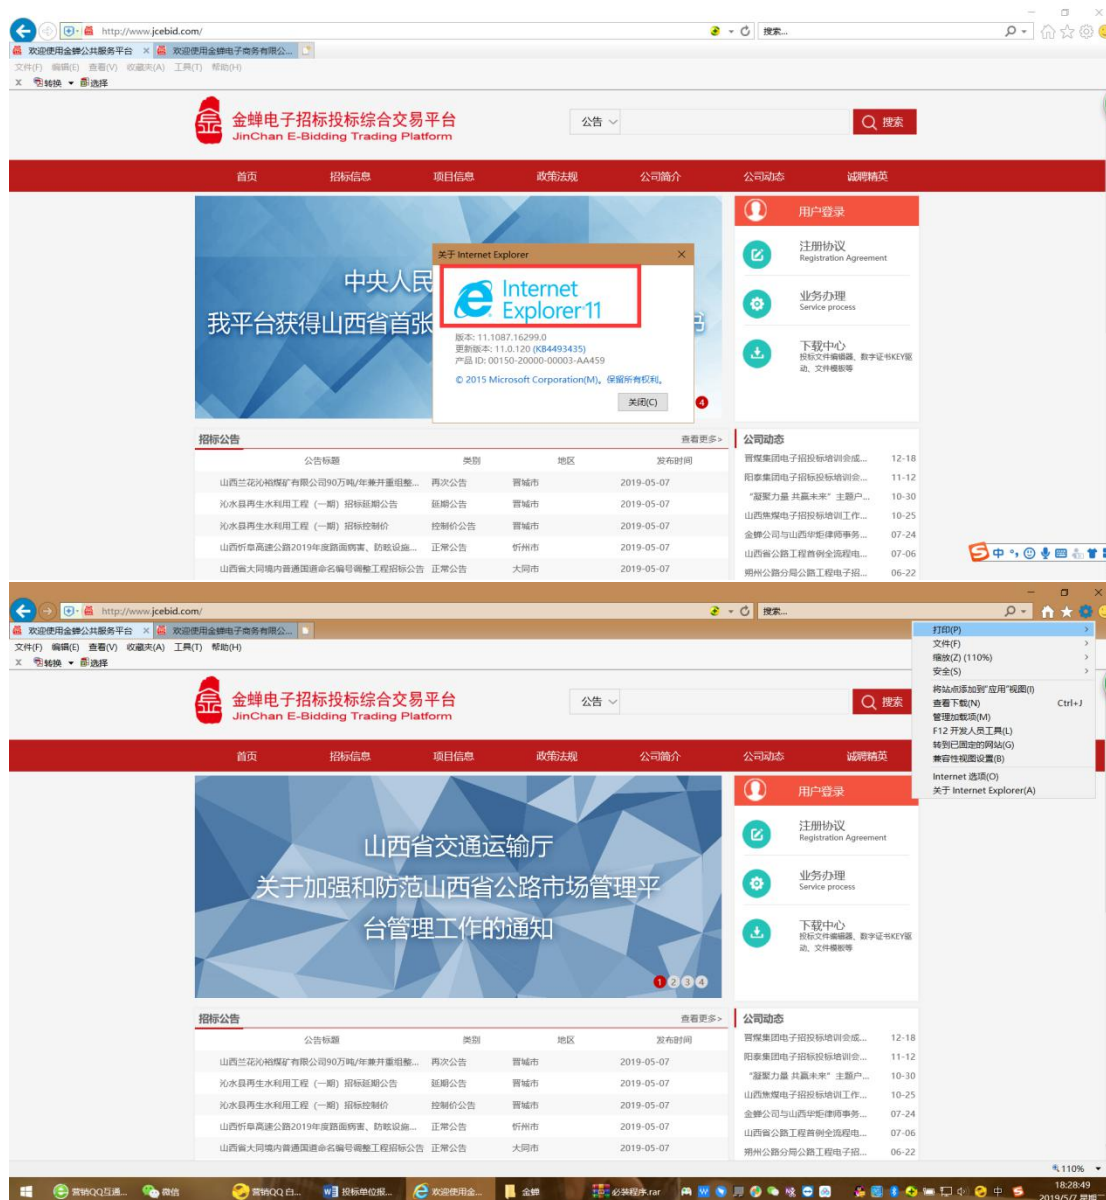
http://www.jcebid.com/
搜索...
欢迎使用金蝉公共服务平台
欢迎使用金蝉电子商务有限公...
文件(F) 编辑(E) 查看(V) 收藏夹(A) 工具(T) 帮助(H)
转换 选择

金蝉电子招标投标综合交易平台
JinChan E-Bidding Trading Platform
公告
搜索

首页 招标信息 项目信息 政策法规 公司简介 公司动态 诚聘精英

中央人民
我平台获得山西省首张

关于 Internet Explorer
Internet Explorer 11
版本: 11.1087.16299.0
更新版本: 11.0.120 (KB4493435)
产品 ID: 00150-20000-00003-AA459
© 2015 Microsoft Corporation(M)。保留所有权利。
关闭(C)

用户登录
注册协议
Registration Agreement
业务办理
Service process
下载中心
投标文件编辑器、数字证书KEY驱动、文件模板等

招标公告 查看更多>

| 公告标题 | 类别 | 地区 | 发布时间 |
|---|---|---|---|
| 山西兰花沁裕煤矿有限公司90万吨/年兼并重组整... | 再次公告 | 晋城市 | 2019-05-07 |
| 沁水县再生水利用工程（一期）招标延期公告 | 延期公告 | 晋城市 | 2019-05-07 |
| 沁水县再生水利用工程（一期）招标控制价 | 控制价公告 | 晋城市 | 2019-05-07 |
| 山西忻阜高速公路2019年度路面病害、防眩设施... | 正常公告 | 忻州市 | 2019-05-07 |
| 山西省大同境内普通国道命名编号调整工程招标公告 | 正常公告 | 大同市 | 2019-05-07 |

公司动态
晋煤集团电子招标投标培训会成... 12-18
阳泉集团电子招标投标培训会... 11-12
“凝聚力量 共赢未来”主题户... 10-30
山西焦煤电子招标培训工作... 10-25
金蝉公司与山西华炬律师事务... 07-24
山西省公路工程弃例全流程电... 07-06
朔州公路分局公路工程电子招... 06-22

中

http://www.jcebid.com/
搜索...
欢迎使用金蝉公共服务平台
欢迎使用金蝉电子商务有限公...
文件(F) 编辑(E) 查看(V) 收藏夹(A) 工具(T) 帮助(H)
转换 选择

打印(P)
文件(F)
缩放(Z) (110%)
安全(S)
将站点添加到"应用"视图(I)
查看下载(N) Ctrl+J
管理加载项(M)
F12 开发人员工具(L)
转到已固定的网站(G)
兼容性视图设置(B)
Internet 选项(O)
关于 Internet Explorer(A)

金蝉电子招标投标综合交易平台
JinChan E-Bidding Trading Platform
公告
搜索

首页 招标信息 项目信息 政策法规 公司简介 公司动态 诚聘精英

山西省交通运输厅
关于加强和防范山西省公路市场管理平台管理工作的通知

用户登录
注册协议
Registration Agreement
业务办理
Service process
下载中心
投标文件编辑器、数字证书KEY驱动、文件模板等

招标公告 查看更多>

| 公告标题 | 类别 | 地区 | 发布时间 |
|---|---|---|---|
| 山西兰花沁裕煤矿有限公司90万吨/年兼并重组整... | 再次公告 | 晋城市 | 2019-05-07 |
| 沁水县再生水利用工程（一期）招标延期公告 | 延期公告 | 晋城市 | 2019-05-07 |
| 沁水县再生水利用工程（一期）招标控制价 | 控制价公告 | 晋城市 | 2019-05-07 |
| 山西忻阜高速公路2019年度路面病害、防眩设施... | 正常公告 | 忻州市 | 2019-05-07 |
| 山西省大同境内普通国道命名编号调整工程招标公告 | 正常公告 | 大同市 | 2019-05-07 |

公司动态
晋煤集团电子招标投标培训会成... 12-18
阳泉集团电子招标投标培训会... 11-12
“凝聚力量 共赢未来”主题户... 10-30
山西焦煤电子招标培训工作... 10-25
金蝉公司与山西华炬律师事务... 07-24
山西省公路工程弃例全流程电... 07-06
朔州公路分局公路工程电子招... 06-22

110%
营销QQ互通... 微信 营销QQ自... 投标单位报... 欢迎使用金... 金蝉 必装程序.rar
18:28:49
2019/5/7 星期二